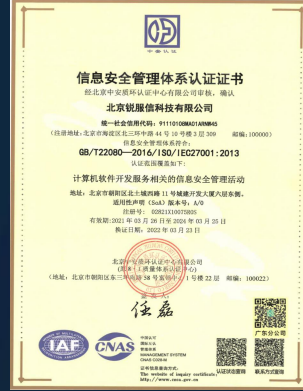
中安环认

信息安全管理体系认证证书

兹证明

经北京中安质环认证中心有限公司审核，确认

统一社会信用代码：91110108MA01ARNM45

北京锐服信科技有限公司

（注册地址：北京市海淀区北三环中路 44 号 10 号楼 3 层 309 邮政编码：100000）

信息安全管理体系符合：

GB/T22080—2016/ISO/IEC27001:2013

认证范围覆盖如下：

计算机软件开发服务相关的信息安全管理活动

地址：北京市朝阳区北土城西路 11 号城建开发大厦六层东侧，

适用性声明（SoA）版本号：A/0

注册号：02821IS1005R0S

有效期：2021 年 03 月 26 日至 2024 年 03 月 25 日

初次认证日期：2021 年 03 月 26 日

认证日期：2022 年 03 月 23 日

北京中安质环认证中心有限公司

（北京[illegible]境中心）

（地址：北京市朝阳区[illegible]号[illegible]邮编：100022）

任磊

IAF

CNAS

中国认可 管理体系 MANAGEMENT SYSTEM CNAS C028-M

广东分公司

证书信息可登陆以下网址查询

The website of inquiry certificate

http://www.cnca.gov.cn

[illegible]